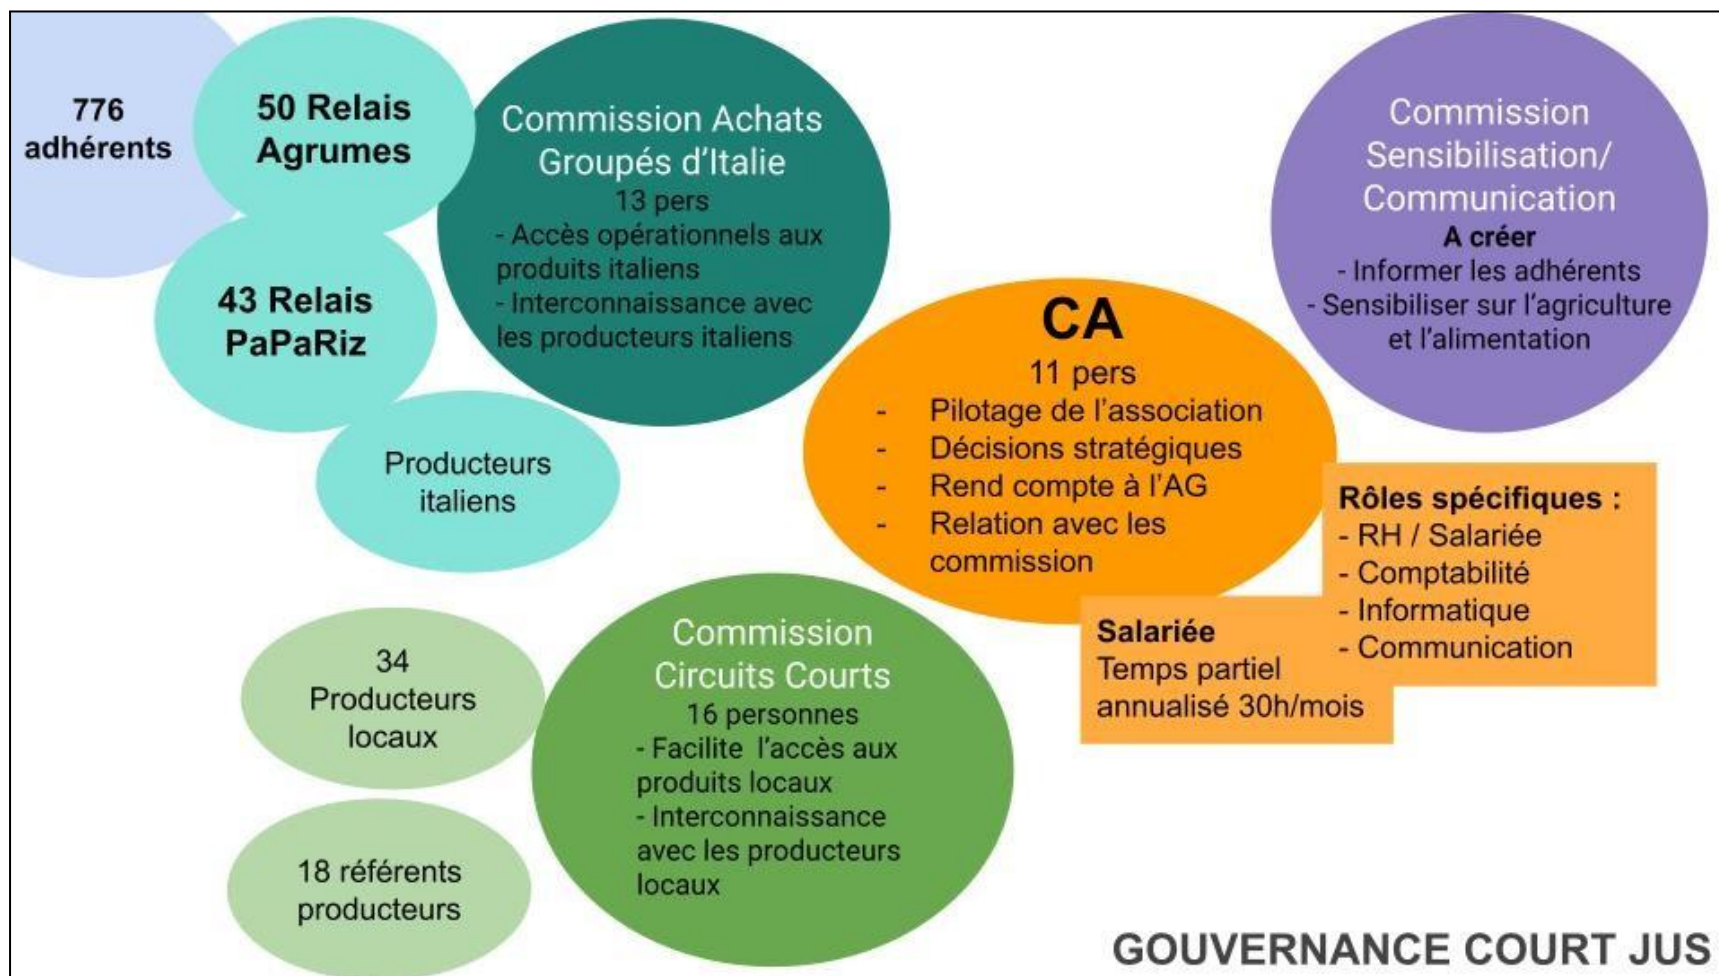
776 adhérents

50 Relais Agrumes

43 Relais PaPaRiz

Producteurs italiens

Commission Achats Groupés d'Italie
13 pers
- Accès opérationnels aux produits italiens
- Interconnaissance avec les producteurs italiens

Commission Sensibilisation/ Communication
A créer
- Informer les adhérents
- Sensibiliser sur l'agriculture et l'alimentation

CA
11 pers
- Pilotage de l'association
- Décisions stratégiques
- Rend compte à l'AG
- Relation avec les commission

Rôles spécifiques :
- RH / Salariée
- Comptabilité
- Informatique
- Communication

Salariée
Temps partiel annualisé 30h/mois

34 Producteurs locaux

18 référents producteurs

Commission Circuits Courts
16 personnes
- Facilite l'accès aux produits locaux
- Interconnaissance avec les producteurs locaux

GOUVERNANCE COURT JUS